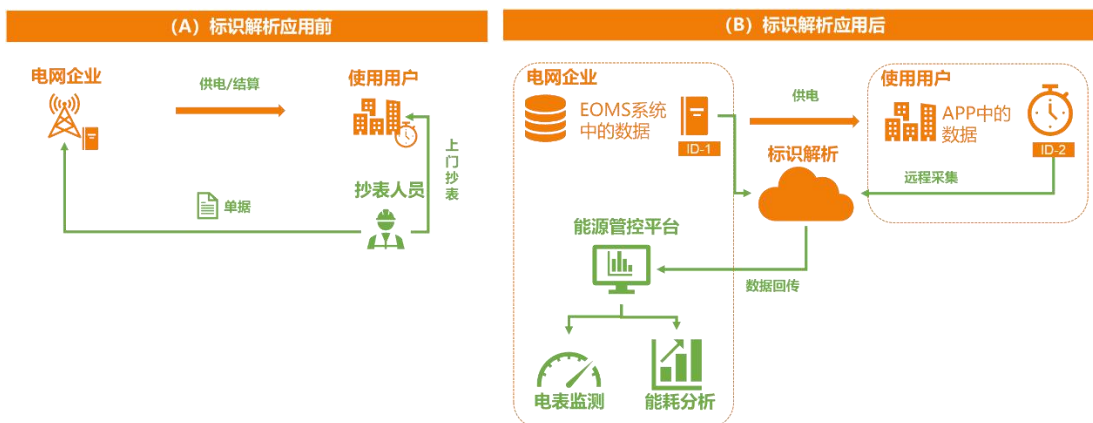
(A) 标识解析应用前

电网企业

供电/结算

使用用户

上门抄表

单据

抄表人员

(B) 标识解析应用后

电网企业

EOMS系统中的数据

ID-1

供电

使用用户

APP中的数据

ID-2

标识解析

远程采集

能源管控平台

数据回传

电表监测

能耗分析